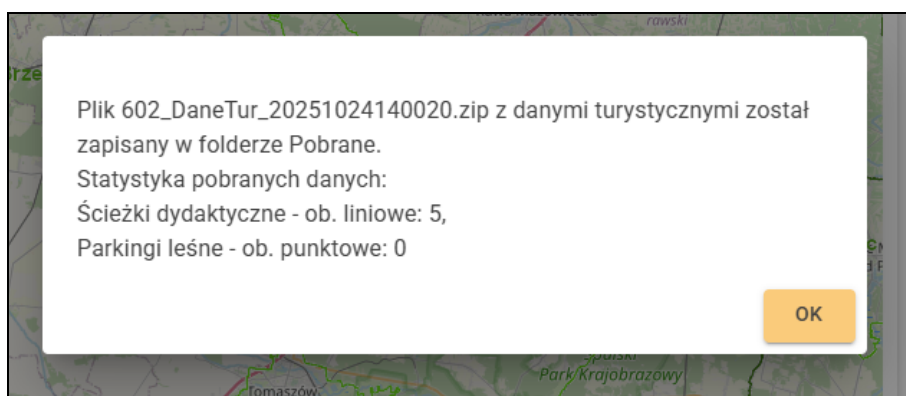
rawski

Plik 602_DaneTur_20251024140020.zip z danymi turystycznymi został zapisany w folderze Pobrane.
Statystyka pobranych danych:
Ścieżki dydaktyczne - ob. liniowe: 5,
Parkingi leśne - ob. punktowe: 0

OK

Park Krajobrazowy

Tomaszów